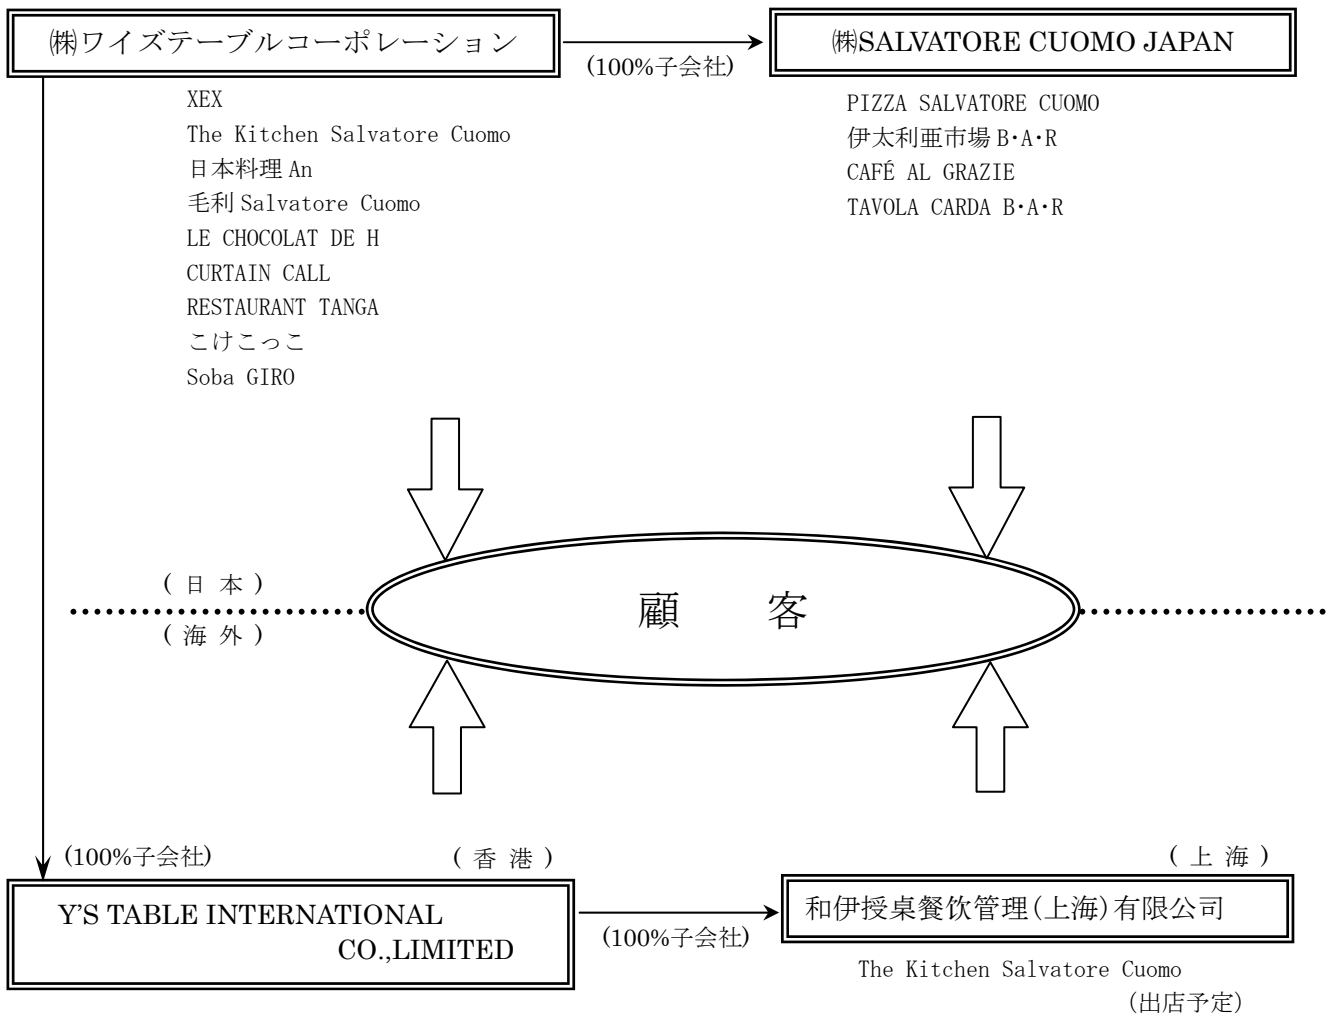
㈱ワイズテーブルコーポレーション

(100%子会社)

㈱SALVATORE CUOMO JAPAN

XEX
The Kitchen Salvatore Cuomo
日本料理 An
毛利 Salvatore Cuomo
LE CHOCOLAT DE H
CURTAIN CALL
RESTAURANT TANGA
こけこっこ
Soba GIRO

PIZZA SALVATORE CUOMO
伊太利亜市場 B･A･R
CAFÉ AL GRAZIE
TAVOLA CARDA B･A･R

(日本)
(海外)

顧 客

(100%子会社)

(香港)

(上海)

Y'S TABLE INTERNATIONAL CO.,LIMITED

(100%子会社)

和伊授桌餐饮管理(上海)有限公司

The Kitchen Salvatore Cuomo
(出店予定)